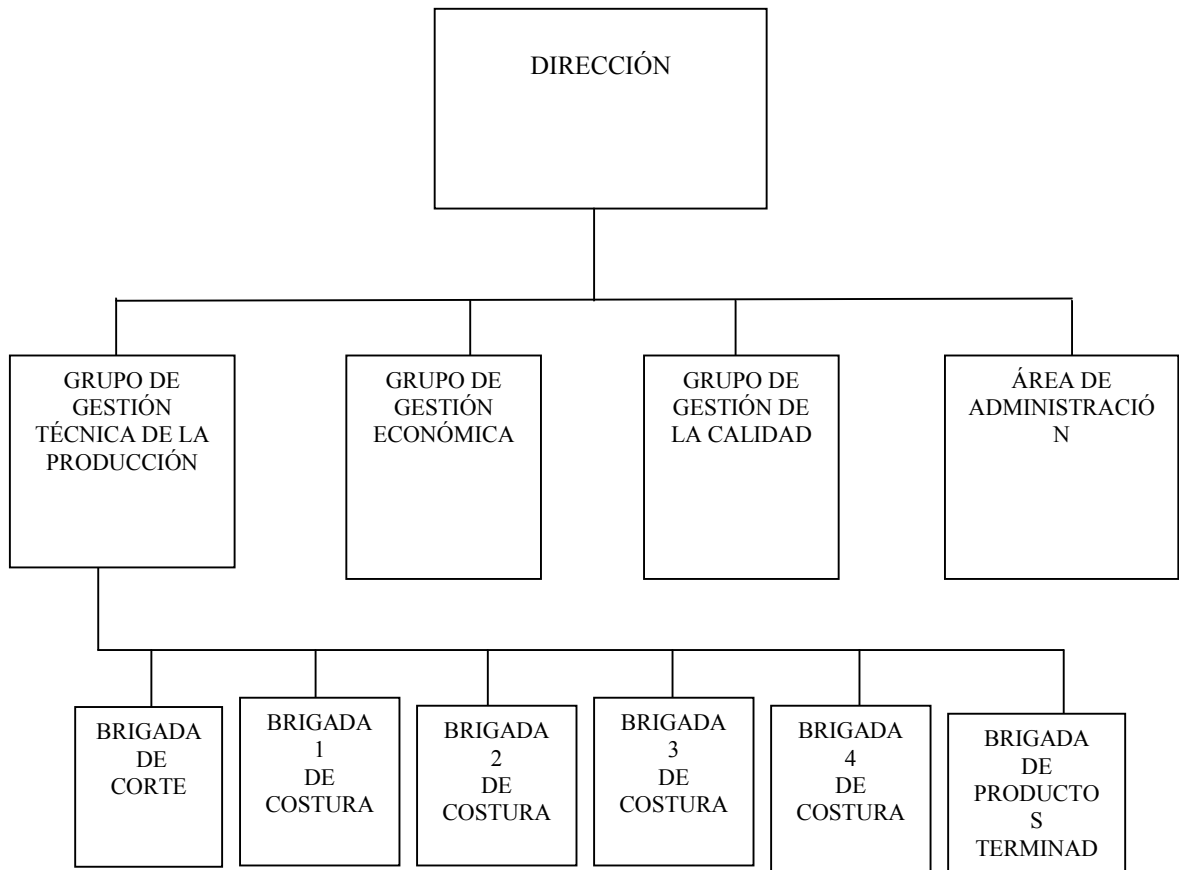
DIRECCIÓN

GRUPO DE GESTIÓN TÉCNICA DE LA PRODUCCIÓN

GRUPO DE GESTIÓN ECONÓMICA

GRUPO DE GESTIÓN DE LA CALIDAD

ÁREA DE ADMINISTRACIÓ N

BRIGADA DE CORTE

BRIGADA 1 DE COSTURA

BRIGADA 2 DE COSTURA

BRIGADA 3 DE COSTURA

BRIGADA 4 DE COSTURA

BRIGADA DE PRODUCTO S TERMINAD